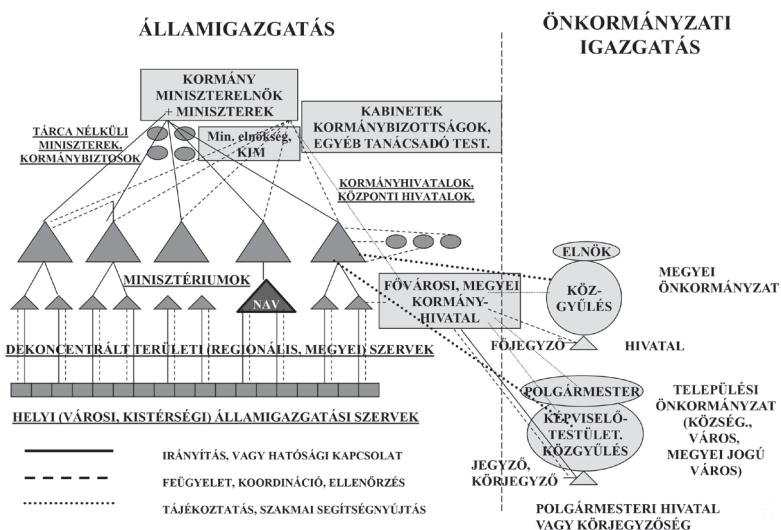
ÁLLAMIGAZGATÁS

ÖNKORMÁNYZATI IGAZGATÁS

KORMÁNY MINISZTERELNÖK + MINISZTEREK

KABINETEK KORMÁNYBIZOTTSÁGOK, EGYÉB TANÁCSADÓ TEST.

TÁRCA NÉLKÜLI MINISZTEREK, KORMÁNYBIZTOSOK

Min. elnökség, KIM

KORMÁNYHIVATALOK, KÖZPONTI HIVATALOK.

MINISZTÉRIUMOK

NAV

ELNÖK

KÖZ-GYŰLÉS

MEGYEI ÖNKORMÁNYZAT

FŐVÁROSI, MEGYEI KORMÁNY-HIVATAL

DEKONCENTRÁLT TERÜLETI (REGIONÁLIS, MEGYEI) SZERVEK

FŐJEGYZŐ

HIVATAL

POLGÁRMESTER

KÉPVISELŐ-TESTÜLET. KÖZGYŰLÉS

TELEPÜLÉSI ÖNKORMÁNYZAT (KÖZSÉG., VÁROS, MEGYEI JOGÚ VÁROS)

HELYI (VÁROSI, KISTÉRSÉGI) ÁLLAMIGAZGATÁSI SZERVEK

IRÁNYÍTÁS, VAGY HATÓSÁGI KAPCSOLAT

FEÜGYELET, KOORDINÁCIÓ, ELLENŐRZÉS

TÁJÉKOZTATÁS, SZAKMAI SEGÍTSÉGNYÚJTÁS

JEGYZŐ, KÖRJEGYZŐ

POLGÁRMESTERI HIVATAL VAGY KÖRJEGYZŐSÉG